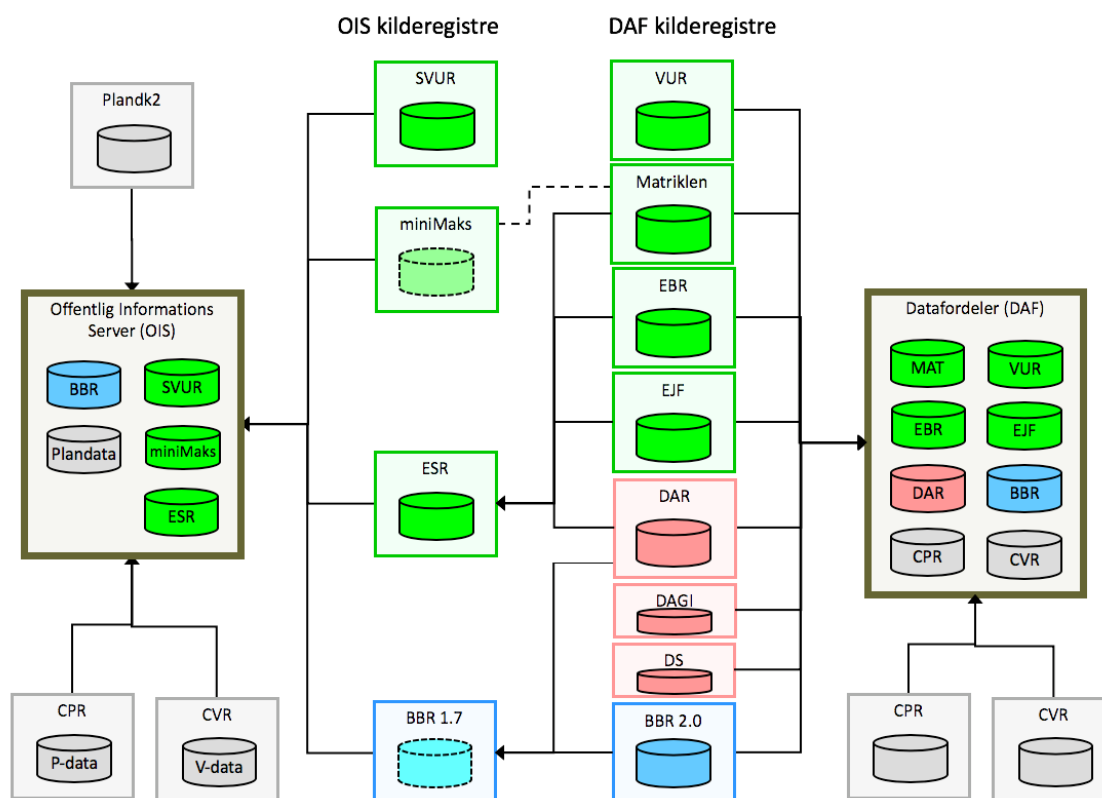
OIS kilderegistre

DAF kilderegistre

Plandk2

Offentlig Informations Server (OIS)

BBR

SVUR

Plandata

miniMaks

ESR

SVUR

miniMaks

ESR

BBR 1.7

VUR

Matriklen

EBR

EJF

DAR

DAGI

DS

BBR 2.0

Datafordeler (DAF)

MAT

VUR

EBR

EJF

DAR

BBR

CPR

CVR

CPR

P-data

CVR

V-data

CPR

CVR